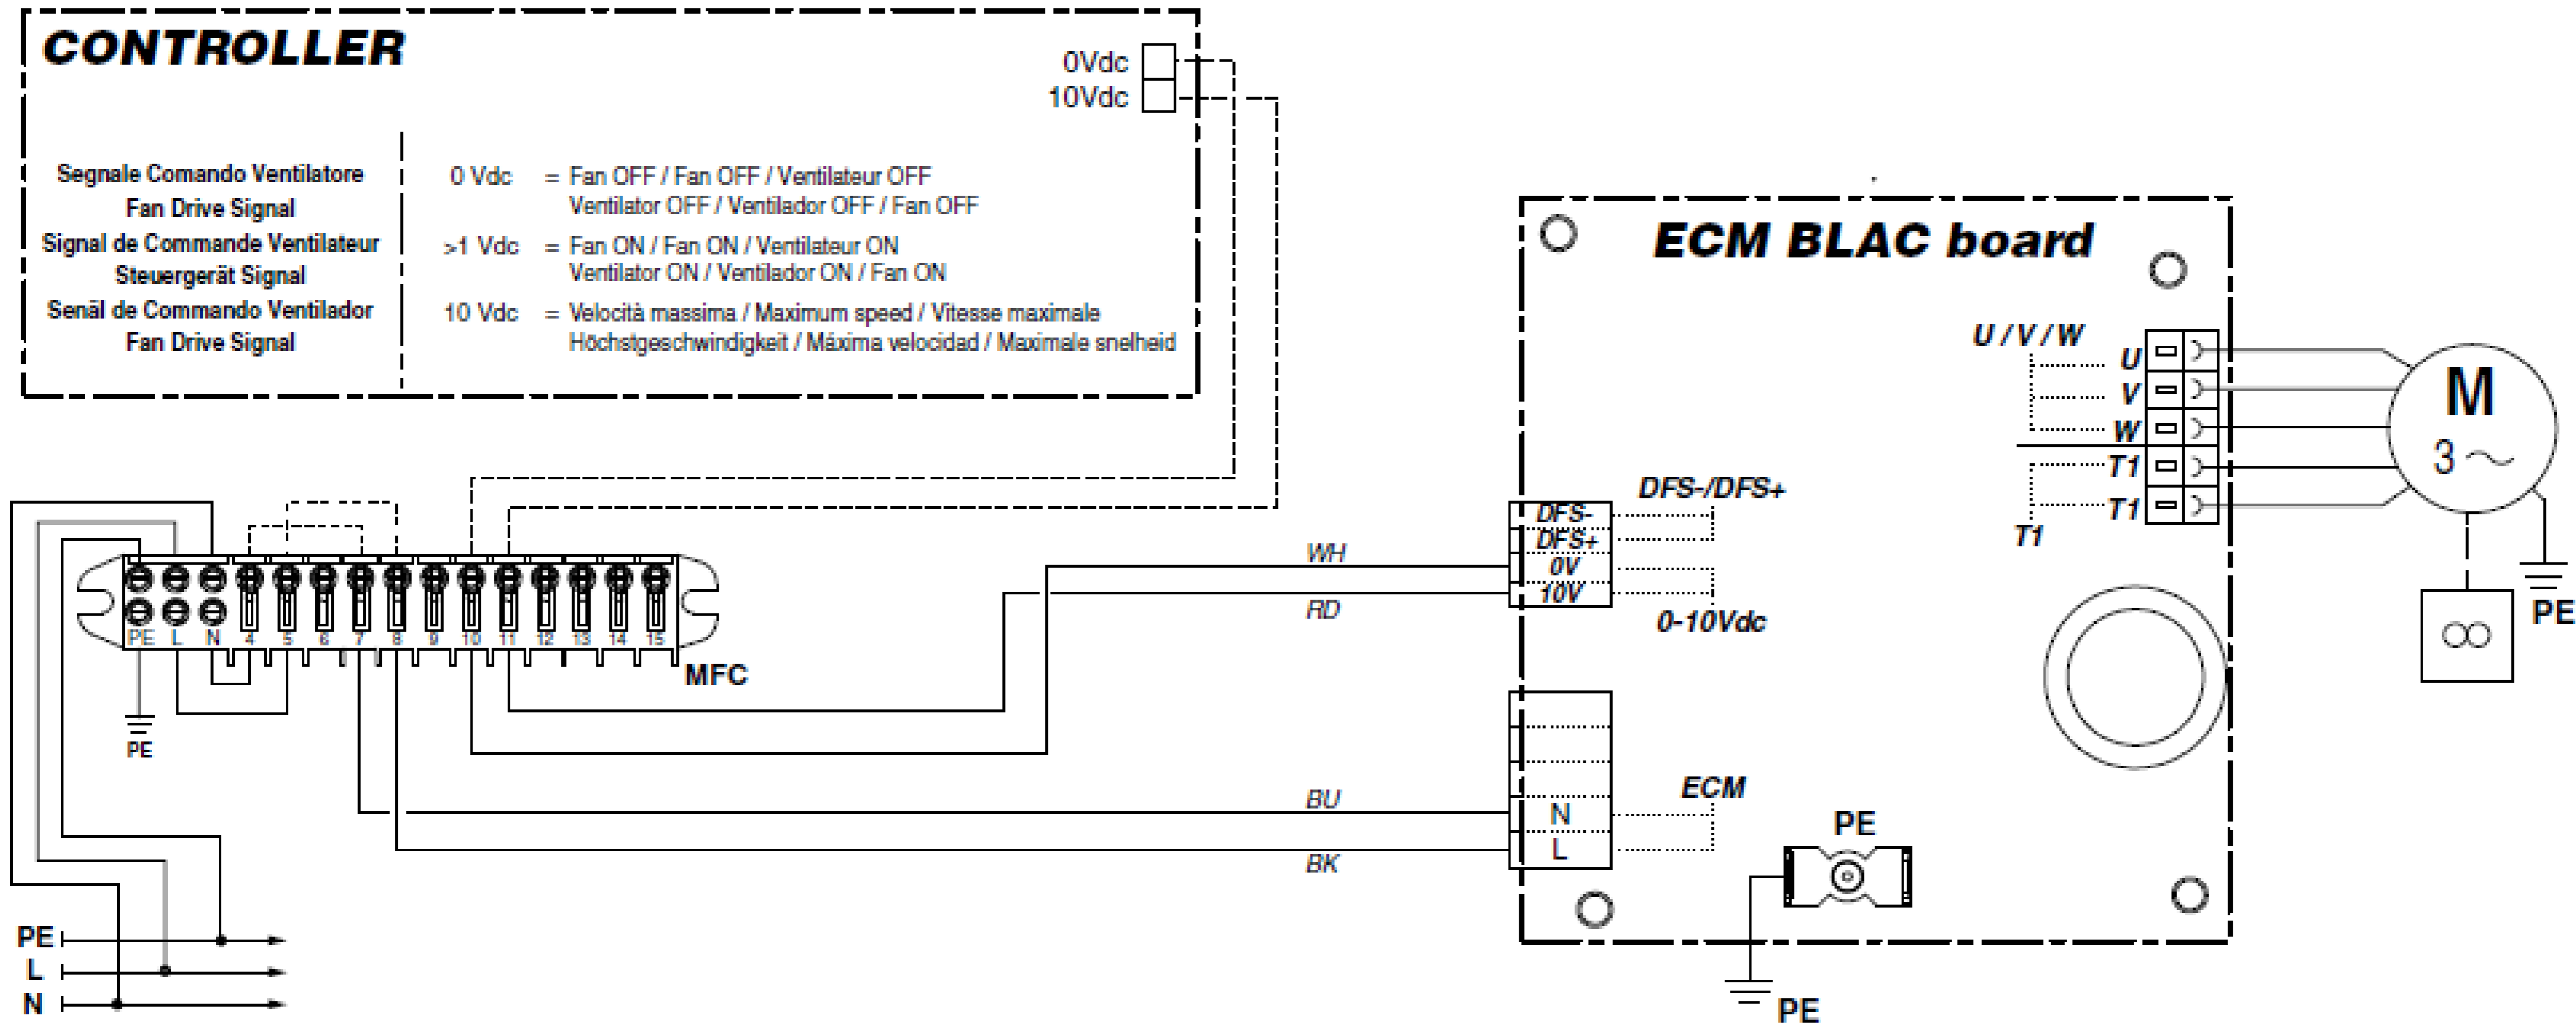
CONTROLLER

0Vdc
10Vdc

Segnale Comando Ventilatore
Fan Drive Signal
Signal de Commande Ventilateur
Steuergerät Signal
Senäl de Commando Ventilador
Fan Drive Signal

0 Vdc = Fan OFF / Fan OFF / Ventilateur OFF
Ventilator OFF / Ventilador OFF / Fan OFF

>1 Vdc = Fan ON / Fan ON / Ventilateur ON
Ventilator ON / Ventilador ON / Fan ON

10 Vdc = Velocità massima / Maximum speed / Vitesse maximale
Höchstgeschwindigkeit / Máxima velocidad / Maximale snelheid

ECM BLAC board

U / V / W
U
V
W
T1
T1
T1

M
3 ~

PE

DFS-/DFS+
DFS-
DFS+
0V
10V
0-10Vdc

WH
RD

PE L N 4 5 6 7 8 9 10 11 12 13 14 15
MFC

PE

BU
BK

N
L
ECM

PE

PE

PE
L
N